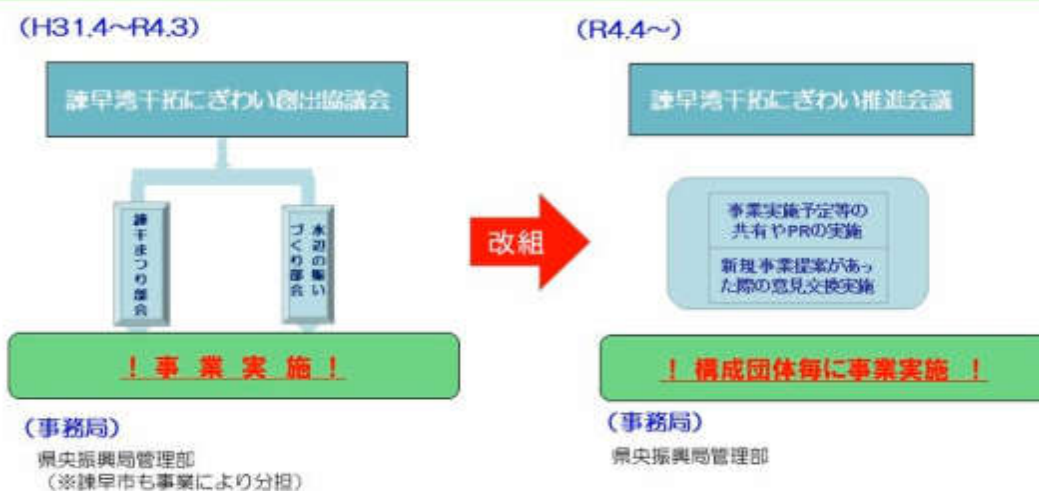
(H31.4~R4.3)

諫早湾干拓にぎわい創出協議会

諫干まつり部会

水辺の賑いづくり部会

！事 業 実 施！

（事務局）
県央振興局管理部
（※諫早市も事業により分担）

改組

(R4.4~)

諫早湾干拓にぎわい推進会議

事業実施予定等の共有やPRの実施

新規事業提案があった際の意見交換実施

！ 構成団体毎に事業実施 ！

（事務局）
県央振興局管理部